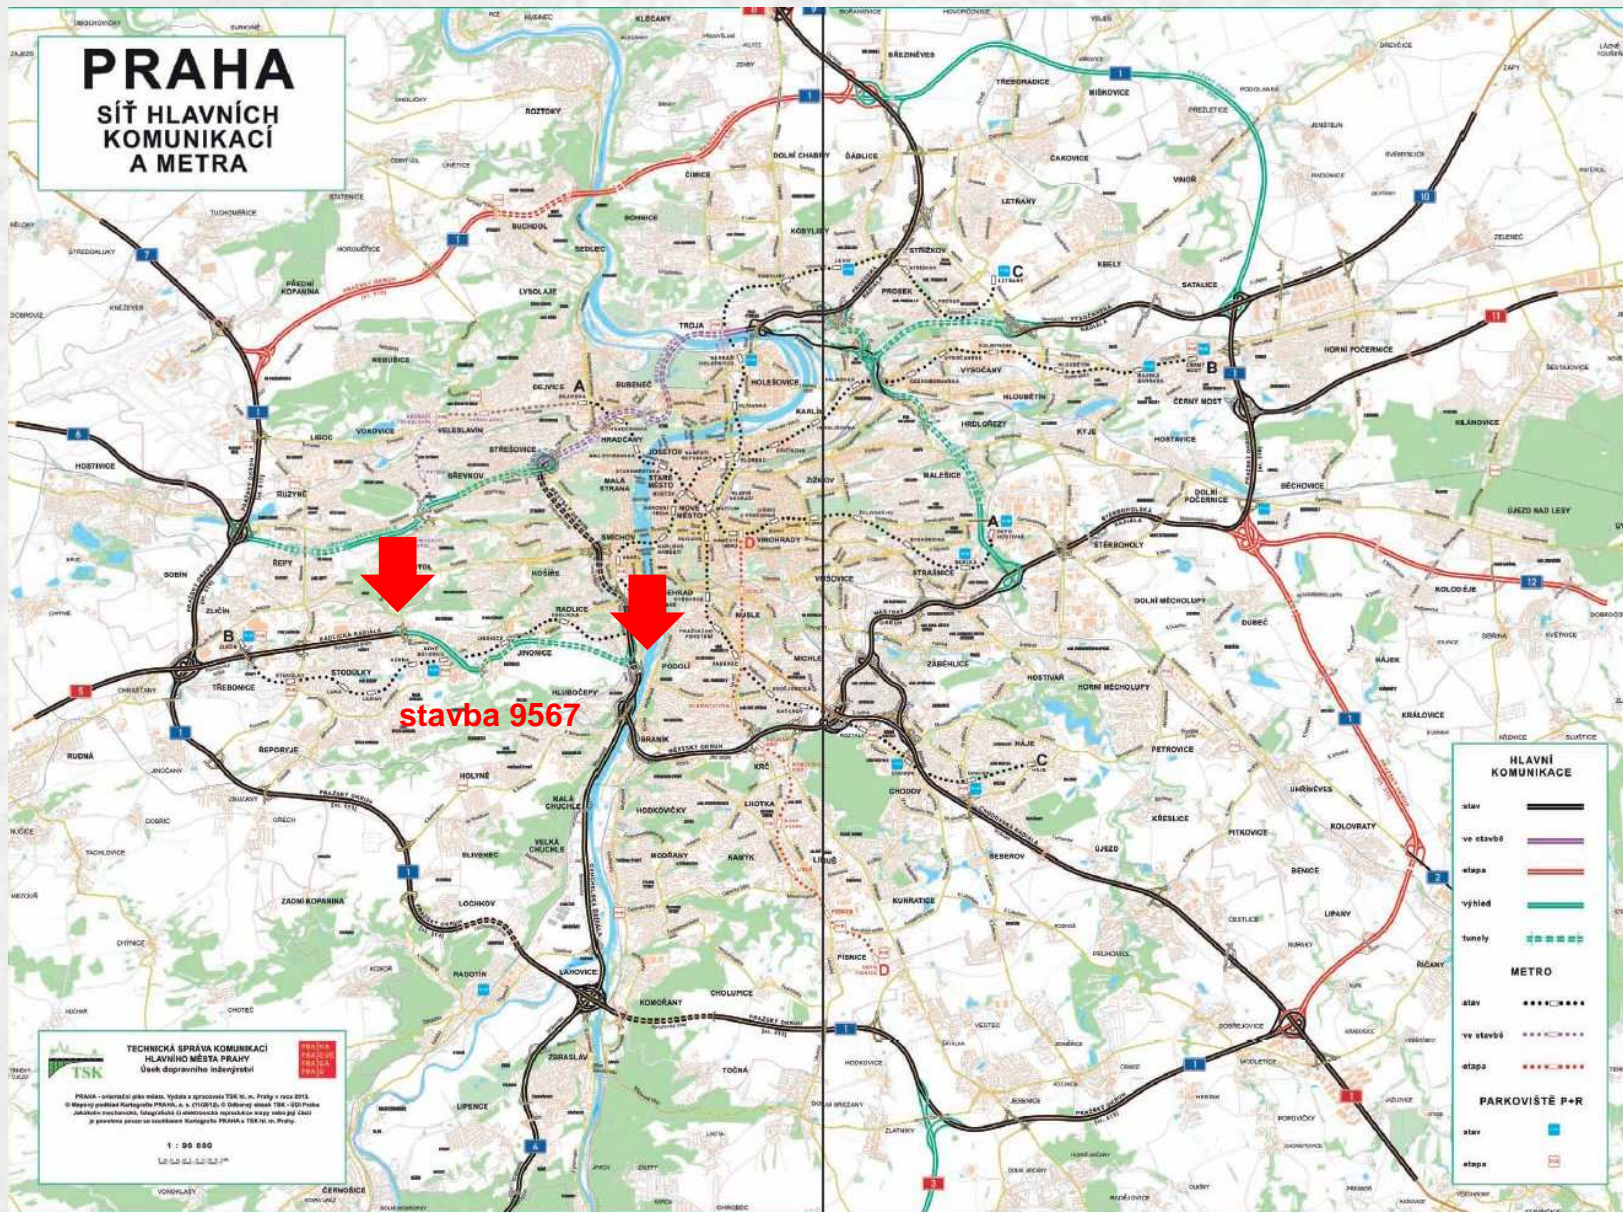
PRAHA
SÍŤ HLAVNÍCH KOMUNIKACÍ A METRA

stavba 9567

HLAVNÍ KOMUNIKACE
stav
ve stavbě
etapa
výhled
tunely

METRO
stav
ve stavbě
etapa

PARKOVIŠTĚ P+R
stav
etapa

TECHNICKÁ SPRÁVA KOMUNIKACÍ HLAVNÍHO MĚSTA PRAHY
Úsek dopravního inženýrství
TSK
PRAHA PRAGUE PRAGA PRAG

1 : 90 000

ROZTOKY
TROJA
BUBENEČ
DEJVICE
HRADČANY
HOLEŠOVICE
KARLÍN
VYSOČANY
LIBEŇ
ŽIŽKOV
VINOHRADY
VRŠOVICE
NUSLE
SMÍCHOV
KOŠÍŘE
MOTOL
STODŮLKY
ŘEPY
ZLIČÍN
ŘEPORYJE
JINONICE
RADLICE
HLUBOČEPY
PODOLÍ
BRANÍK
KRČ
MICHLE
STRAŠNICE
MALEŠICE
HOSTIVAŘ
ZÁBĚHLICE
CHODOV
HÁJE
LIBUŠ
KUNRATICE
PÍSNICE
MODŘANY
KOMOŘANY
ZBRASLAV
LIPENCE
RADOTÍN
SLIVENEC
LOCHKOV
VELKÁ CHUCHLE
MALÁ CHUCHLE
HODKOVIČKY
KAMÝK
LHOTKA
ČERNÝ MOST
HORNÍ POČERNICE
DOLNÍ POČERNICE
HLOUBĚTÍN
HRDLOŘEZY
KYJE
HOSTAVICE
ŠTĚRBOHOLY
DUBEČ
KOLODĚJE
ÚJEZD NAD LESY
BĚCHOVICE
PETROVICE
HORNÍ MĚCHOLUPY
DOLNÍ MĚCHOLUPY
UHŘÍNĚVES
KOLOVRATY
PITKOVICE
BENICE
LIPANY
ŘÍČANY
KŘESLICE
ŠEBEROV
ÚJEZD
ČAKOVICE
LETŇANY
KOBYLISY
BOHNICE
ČIMICE
DOLNÍ CHABRY
ĎÁBLICE
STŘÍŽKOV
PROSEK
VINOŘ
SATALICE
KBELY
MIŠKOVICE
TŘEBORADICE
BŘEZINĚVES
SEDLEC
SUCHDOL
LYSOLAJE
VOKOVICE
VELESLAVÍN
STŘEŠOVICE
BŘEVNOV
RUZYNĚ
LIBOC
HOSTIVICE
NEBUŠICE
PŘEDNÍ KOPANINA
SOBÍN
TŘEBONICE
RUDNÁ
JINOČANY
HOLYNĚ
ZADNÍ KOPANINA
TOČNÁ
CHOLUPICE
VESTEC
ŠESTAJOVICE
KLÁNOVICE
JOSEFOV
STARÉ MĚSTO
NOVÉ MĚSTO
MALÁ STRANA
VYŠEHRAD
A
B
C
D
1
2
3
4
5
6
7
10
11
12
PRAŽSKÝ OKRUH